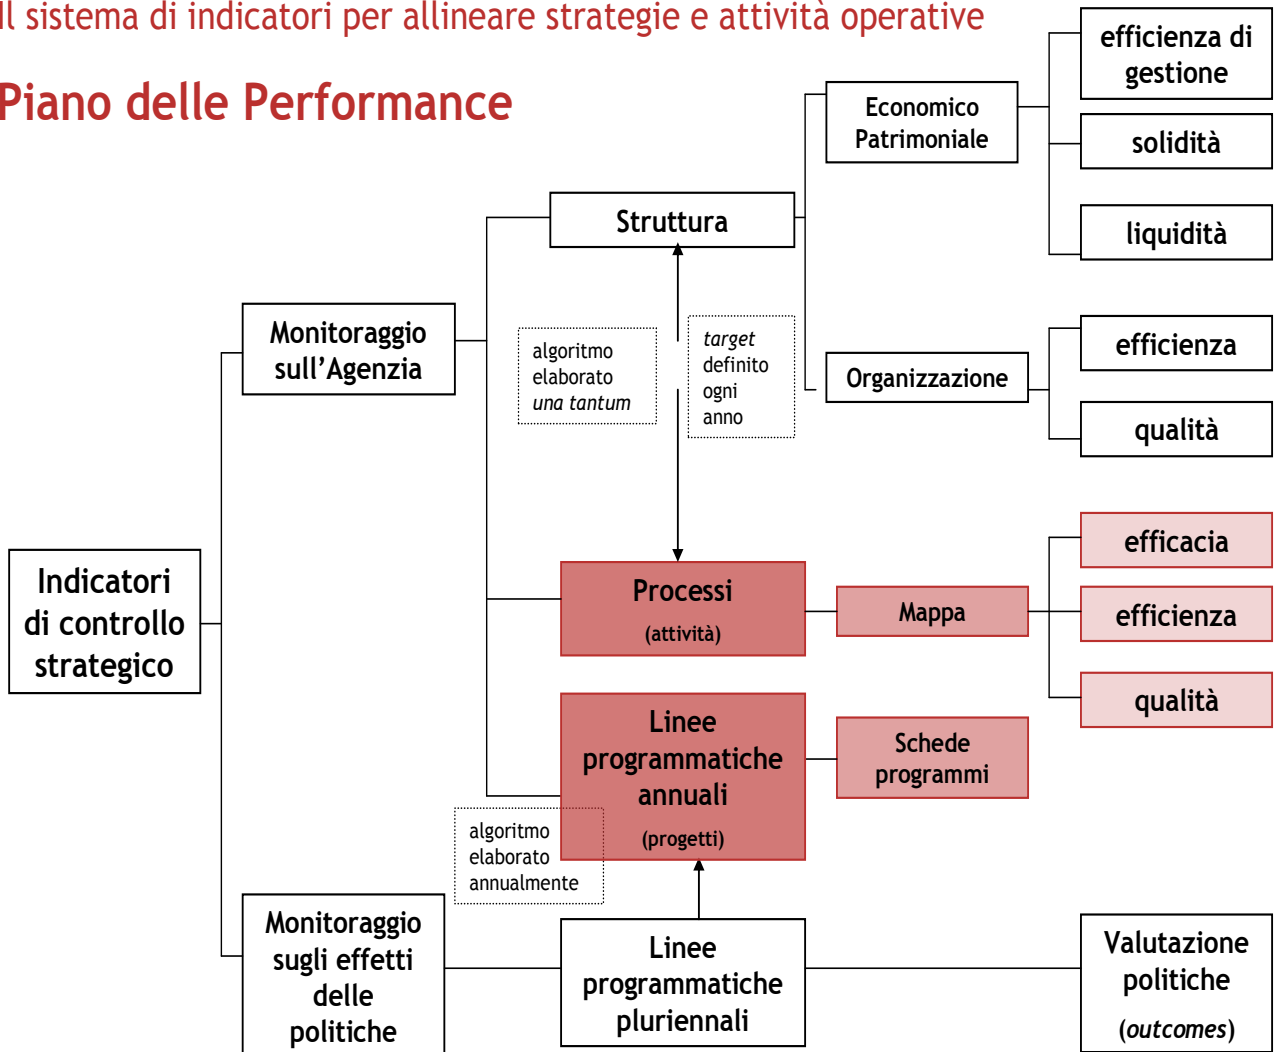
Il sistema di indicatori per allineare strategie e attività operative

Piano delle Performance

efficienza di gestione

Economico Patrimoniale

solidità

Struttura

liquidità

Monitoraggio sull'Agenzia

algoritmo elaborato una tantum

target definito ogni anno

efficienza

Organizzazione

qualità

efficacia

Indicatori di controllo strategico

Processi
(attività)

Mappa

efficienza

qualità

Linee programmatiche annuali
(progetti)

Schede programmi

algoritmo elaborato annualmente

Monitoraggio sugli effetti delle politiche

Linee programmatiche pluriennali

Valutazione politiche
(outcomes)